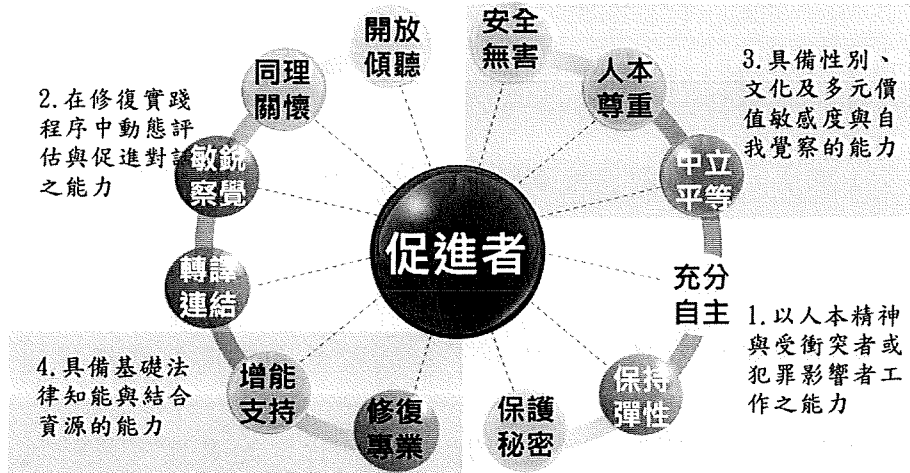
開放傾聽

安全無害

同理關懷

人本尊重

2.在修復實践程序中動態評估與促進對話之能力

3.具備性別、文化及多元價值敏感度與自我覺察的能力

敏銳察覺

中立平等

促進者

轉譯連結

充分自主

1.以人本精神與受衝突者或犯罪影響者工作之能力

4.具備基礎法律知能與結合資源的能力

增能支持

保持彈性

修復專業

保護秘密